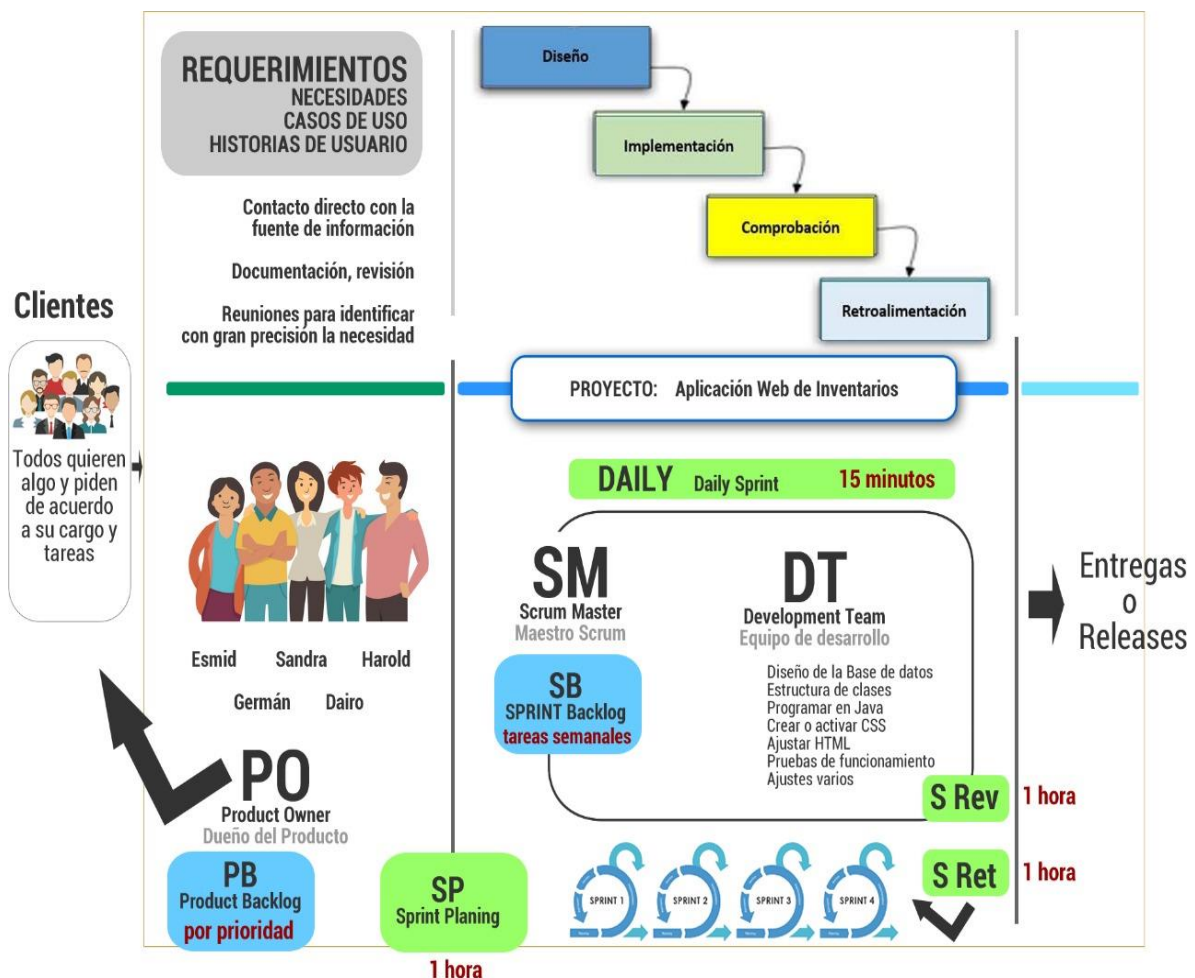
REQUERIMIENTOS
NECESIDADES
CASOS DE USO
HISTORIAS DE USUARIO

Contacto directo con la fuente de información

Documentación, revisión

Reuniones para identificar con gran precisión la necesidad

Diseño

Implementación

Comprobación

Retroalimentación

Clientes

Todos quieren algo y piden de acuerdo a su cargo y tareas

PROYECTO: Aplicación Web de Inventarios

DAILY Daily Sprint 15 minutos

Esmid Sandra Harold
Germán Dairo

SM
Scrum Master
Maestro Scrum

DT
Development Team
Equipo de desarrollo

Diseño de la Base de datos
Estructura de clases
Programar en Java
Crear o activar CSS
Ajustar HTML
Pruebas de funcionamiento
Ajustes varios

SB
SPRINT Backlog
tareas semanales

Entregas
o
Releases

PO
Product Owner
Dueño del Producto

S Rev 1 hora

PB
Product Backlog
por prioridad

SP
Sprint Planing

1 hora

SPRINT 1 SPRINT 2 SPRINT 3 SPRINT 4

S Ret 1 hora